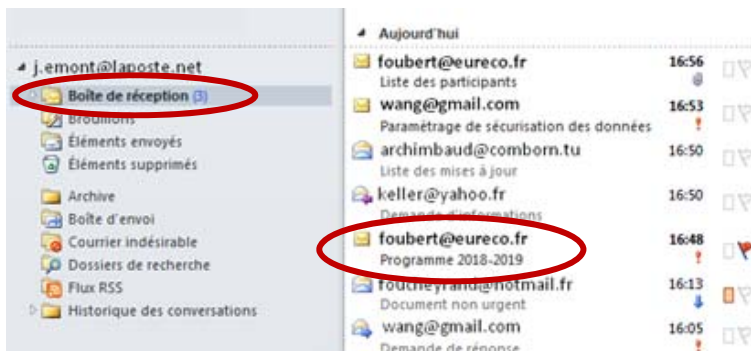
j.emont@laposte.net
Boîte de réception (3)
Brouillons
Éléments envoyés
Éléments supprimés
Archive
Boîte d'envoi
Courrier indésirable
Dossiers de recherche
Flux RSS
Historique des conversations

Aujourd'hui
foubert@eureco.fr 16:56
Liste des participants
wang@gmail.com 16:53
Paramétrage de sécurisation des données
archimbaud@comborn.tu 16:50
Liste des mises à jour
keller@yahoo.fr 16:50
Demande d'informations
foubert@eureco.fr 16:48
Programme 2018-2019
foucheyrand@hotmail.fr 16:13
Document non urgent
wang@gmail.com 16:05
Demande de réponse